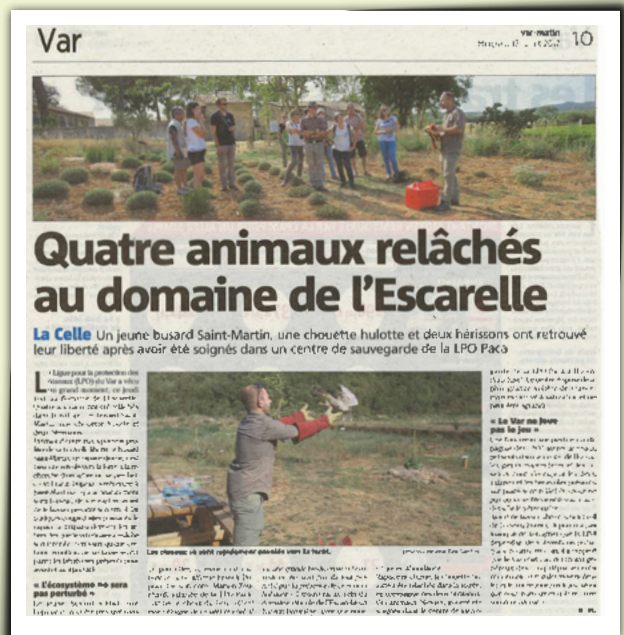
Var

var-matin
Mercredi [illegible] 10

Quatre animaux relâchés au domaine de l'Escarelle

La Celle Un jeune busard Saint-Martin, une chouette hulotte et deux hérissons ont retrouvé leur liberté après avoir été soignés dans un centre de sauvegarde de la LPO Paca

La Ligue pour la protection des oiseaux (LPO) du Var a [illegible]

« L'écosystème ne sera pas perturbé »

« Le Var ne joue pas le jeu »

Les rapaces se sont rapidement envolés vers la forêt.